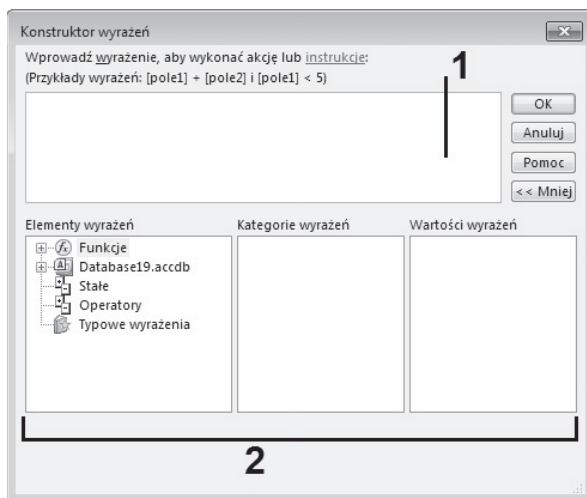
Konstruktor wyrażeń

Wprowadź wyrażenie, aby wykonać akcję lub instrukcje:
(Przykłady wyrażeń: [pole1] + [pole2] i [pole1] < 5)

1

OK
Anuluj
Pomoc
<< Mniej

Elementy wyrażeń
Funkcje
Database19.accdb
Stałe
Operatory
Typowe wyrażenia

Kategorie wyrażeń

Wartości wyrażeń

2